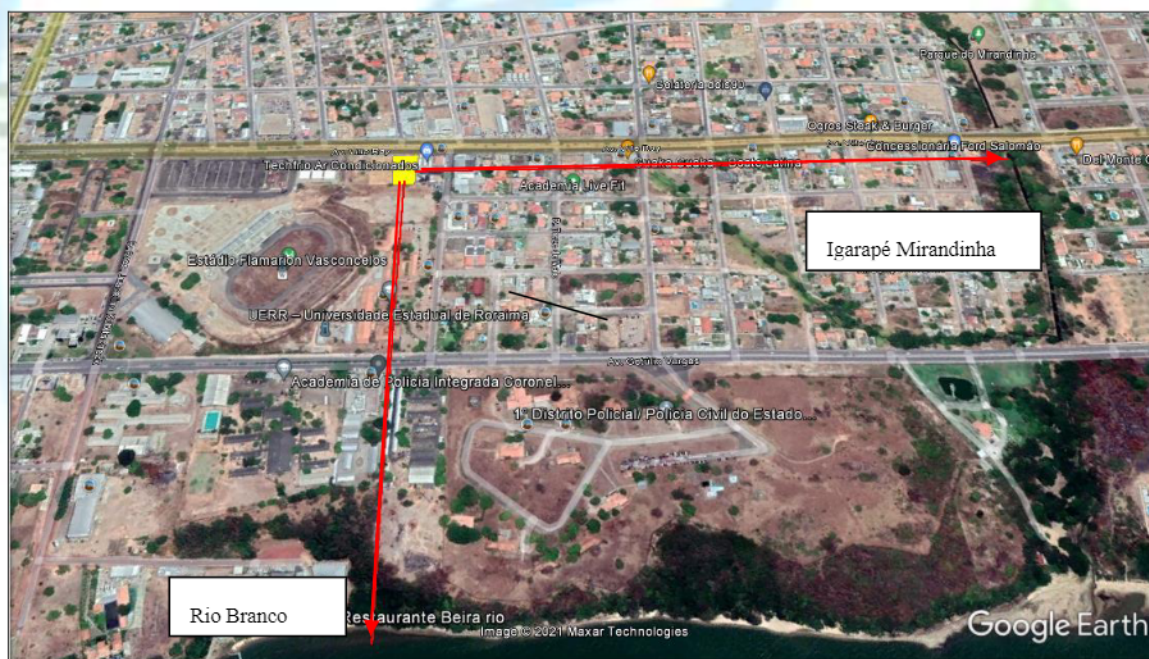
Parque do Mirandinha

Sorveteria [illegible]

Ogros Steak & Burger

Concessionária Ford Salomão

Del Monte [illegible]

Techfrio Ar Condicionados

Academia Live Fit

Igarapé Mirandinha

Estádio Flamarion Vasconcelos

UERR – Universidade Estadual de Roraima

Av. Getúlio Vargas

Academia de Polícia Integrada Coronel...

1º Distrito Policial/ Polícia Civil do Estado...

Rio Branco

Restaurante Beira rio

Image © 2021 Maxar Technologies

Google Earth